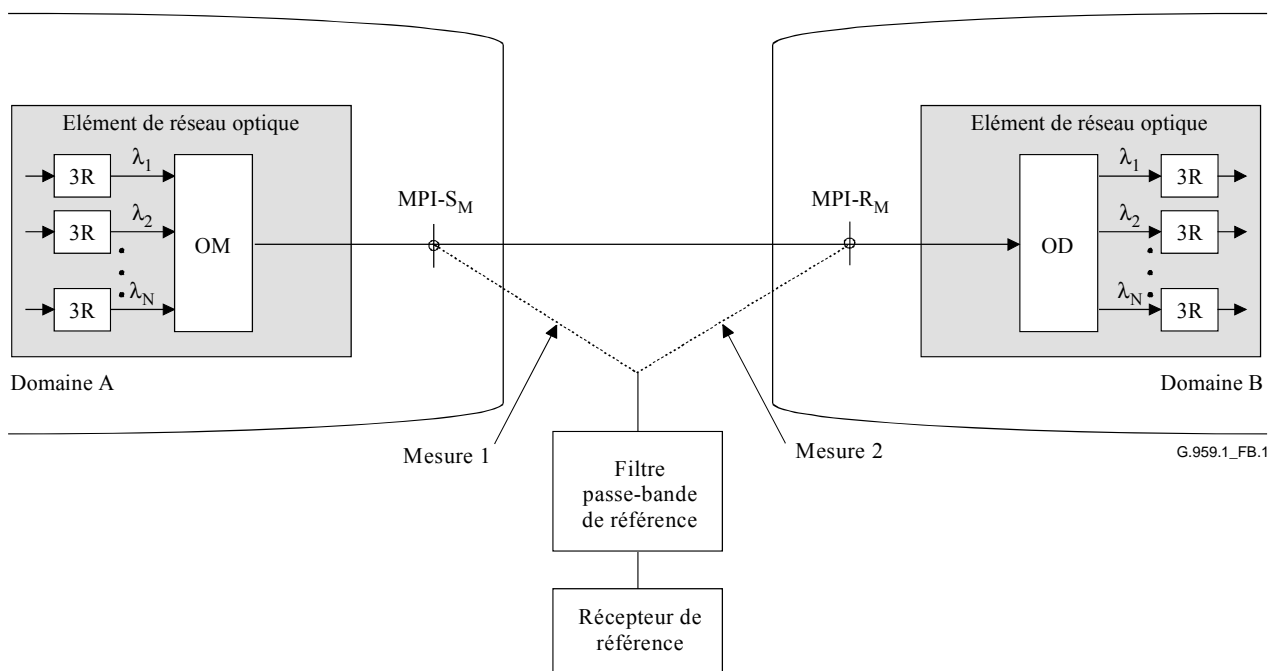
Elément de réseau optique

3R

3R

3R

$\lambda_1$

$\lambda_2$

$\lambda_N$

OM

MPI-$S_M$

MPI-$R_M$

Elément de réseau optique

OD

$\lambda_1$

$\lambda_2$

$\lambda_N$

3R

3R

3R

Domaine A

Domaine B

Mesure 1

Mesure 2

G.959.1_FB.1

Filtre passe-bande de référence

Récepteur de référence